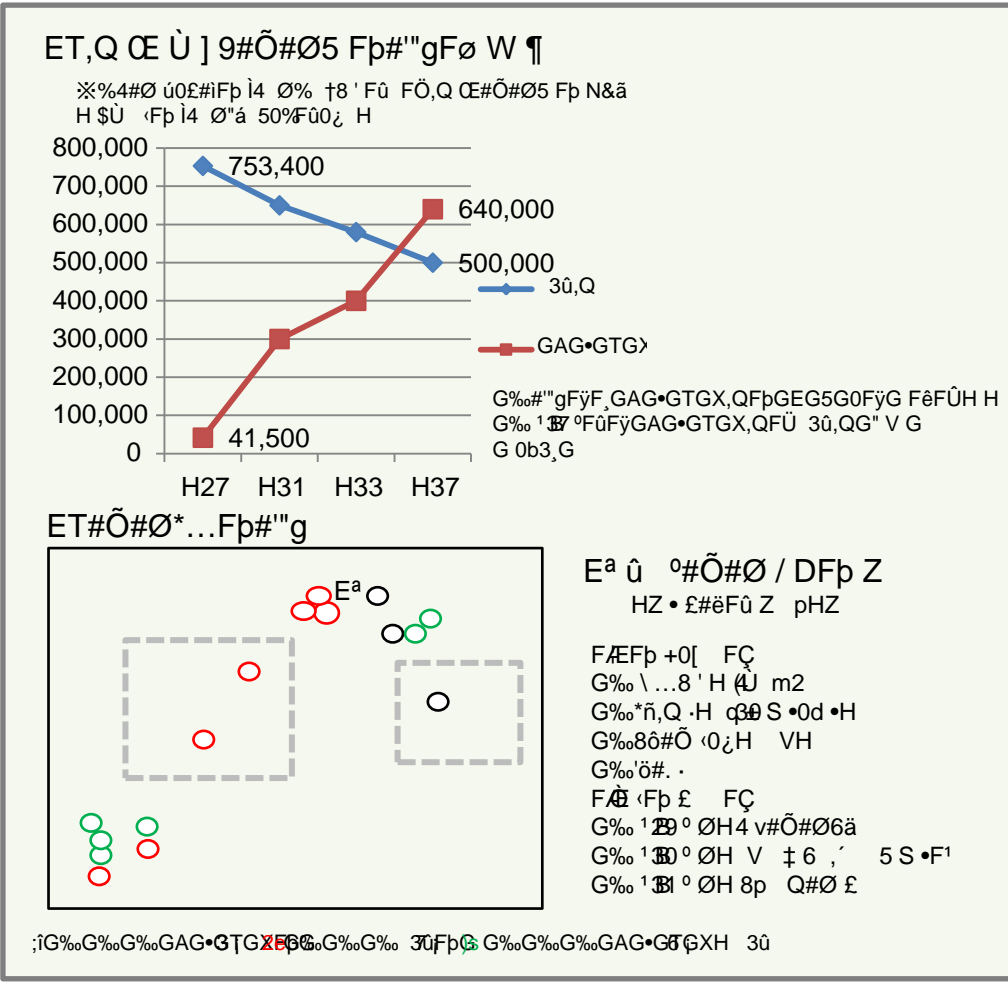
ET,Q Œ Ù ] 9#Õ#Ø5 Fþ#'"gFø W ¶

※%4#Ø ú0£#ìFþ Ì4 Ø% †8 ' Fû FÖ,Q Œ#Õ#Ø5 Fþ N&ã H $Ù ‹Fþ Ì4 Ø"á 50%Fû0¿ H

800,000
700,000
600,000
500,000
400,000
300,000
200,000
100,000
0

753,400
640,000
500,000
41,500

H27 H31 H33 H37

3û,Q
GAG•GTGX

G‰#'"gFÿF¸GAG•GTGX,QFþGEG5G0FÿG FêFÛH H G‰ ¹37 ºFûFÿGAG•GTGX,QFÜ 3û,QG" V G G 0b3¸G

ET#Õ#Ø*…Fþ#'"g

Eª

Eª û º#Õ#Ø / DFþ Z
HZ • £#ëFû Z pHZ

FÆFþ +0[ FÇ
G‰ \ …8 ' H (Ù m2
G‰*ñ,Q ·H q30 S •0d •H
G‰8ô#Õ ‹0¿H VH
G‰'ö#. ·
FÆ ‹Fþ £ FÇ
G‰ ¹29 º ØH4 v#Õ#Ø6ä
G‰ ¹30 º ØH V ‡ 6 ,´ 5 S •F¹
G‰ ¹31 º ØH 8p Q#Ø £

;îG‰G‰G‰GAG•GTGXH G‰G‰G‰ 3û,Q G‰G‰G‰GAG•GTGXH 3û